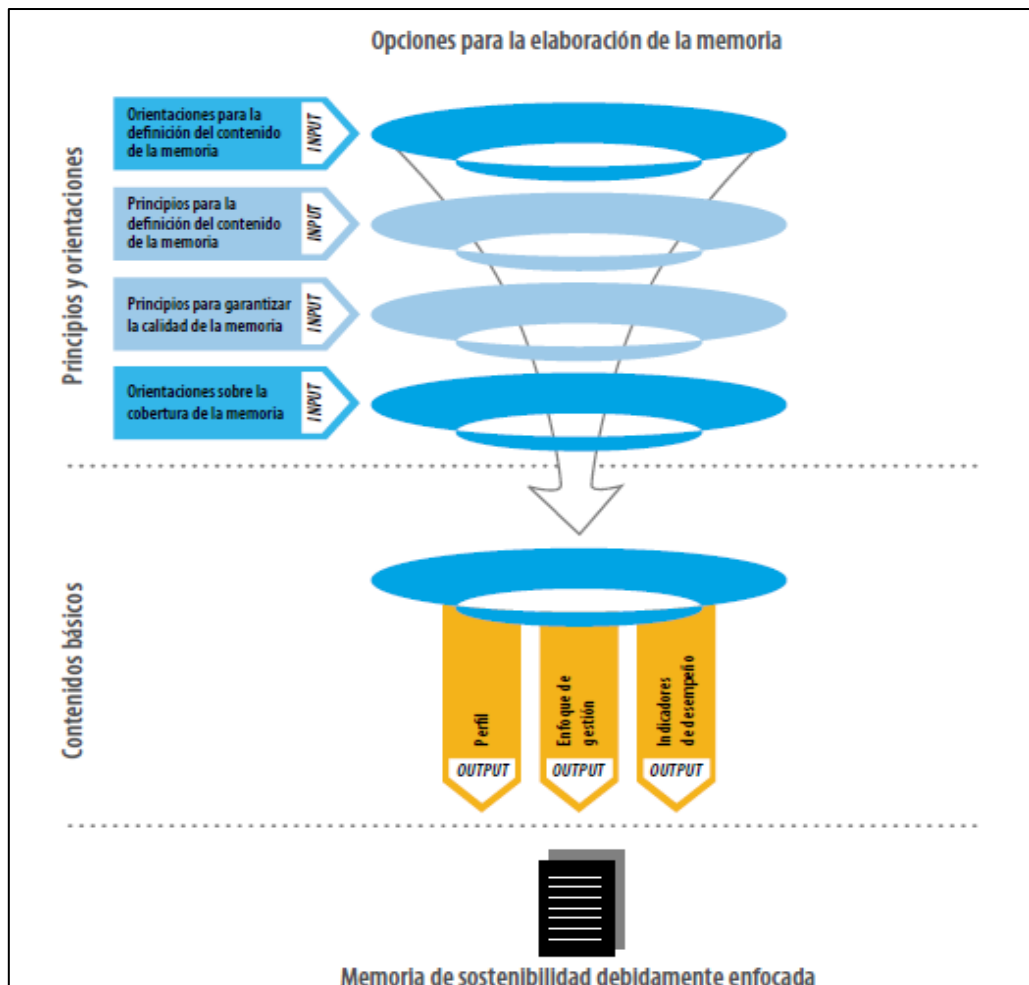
Opciones para la elaboración de la memoria

Principios y orientaciones

Orientaciones para la definición del contenido de la memoria INPUT

Principios para la definición del contenido de la memoria INPUT

Principios para garantizar la calidad de la memoria INPUT

Orientaciones sobre la cobertura de la memoria INPUT

Contenidos básicos

Perfil OUTPUT

Enfoque de gestión OUTPUT

Indicadores de desempeño OUTPUT

Memoria de sostenibilidad debidamente enfocada